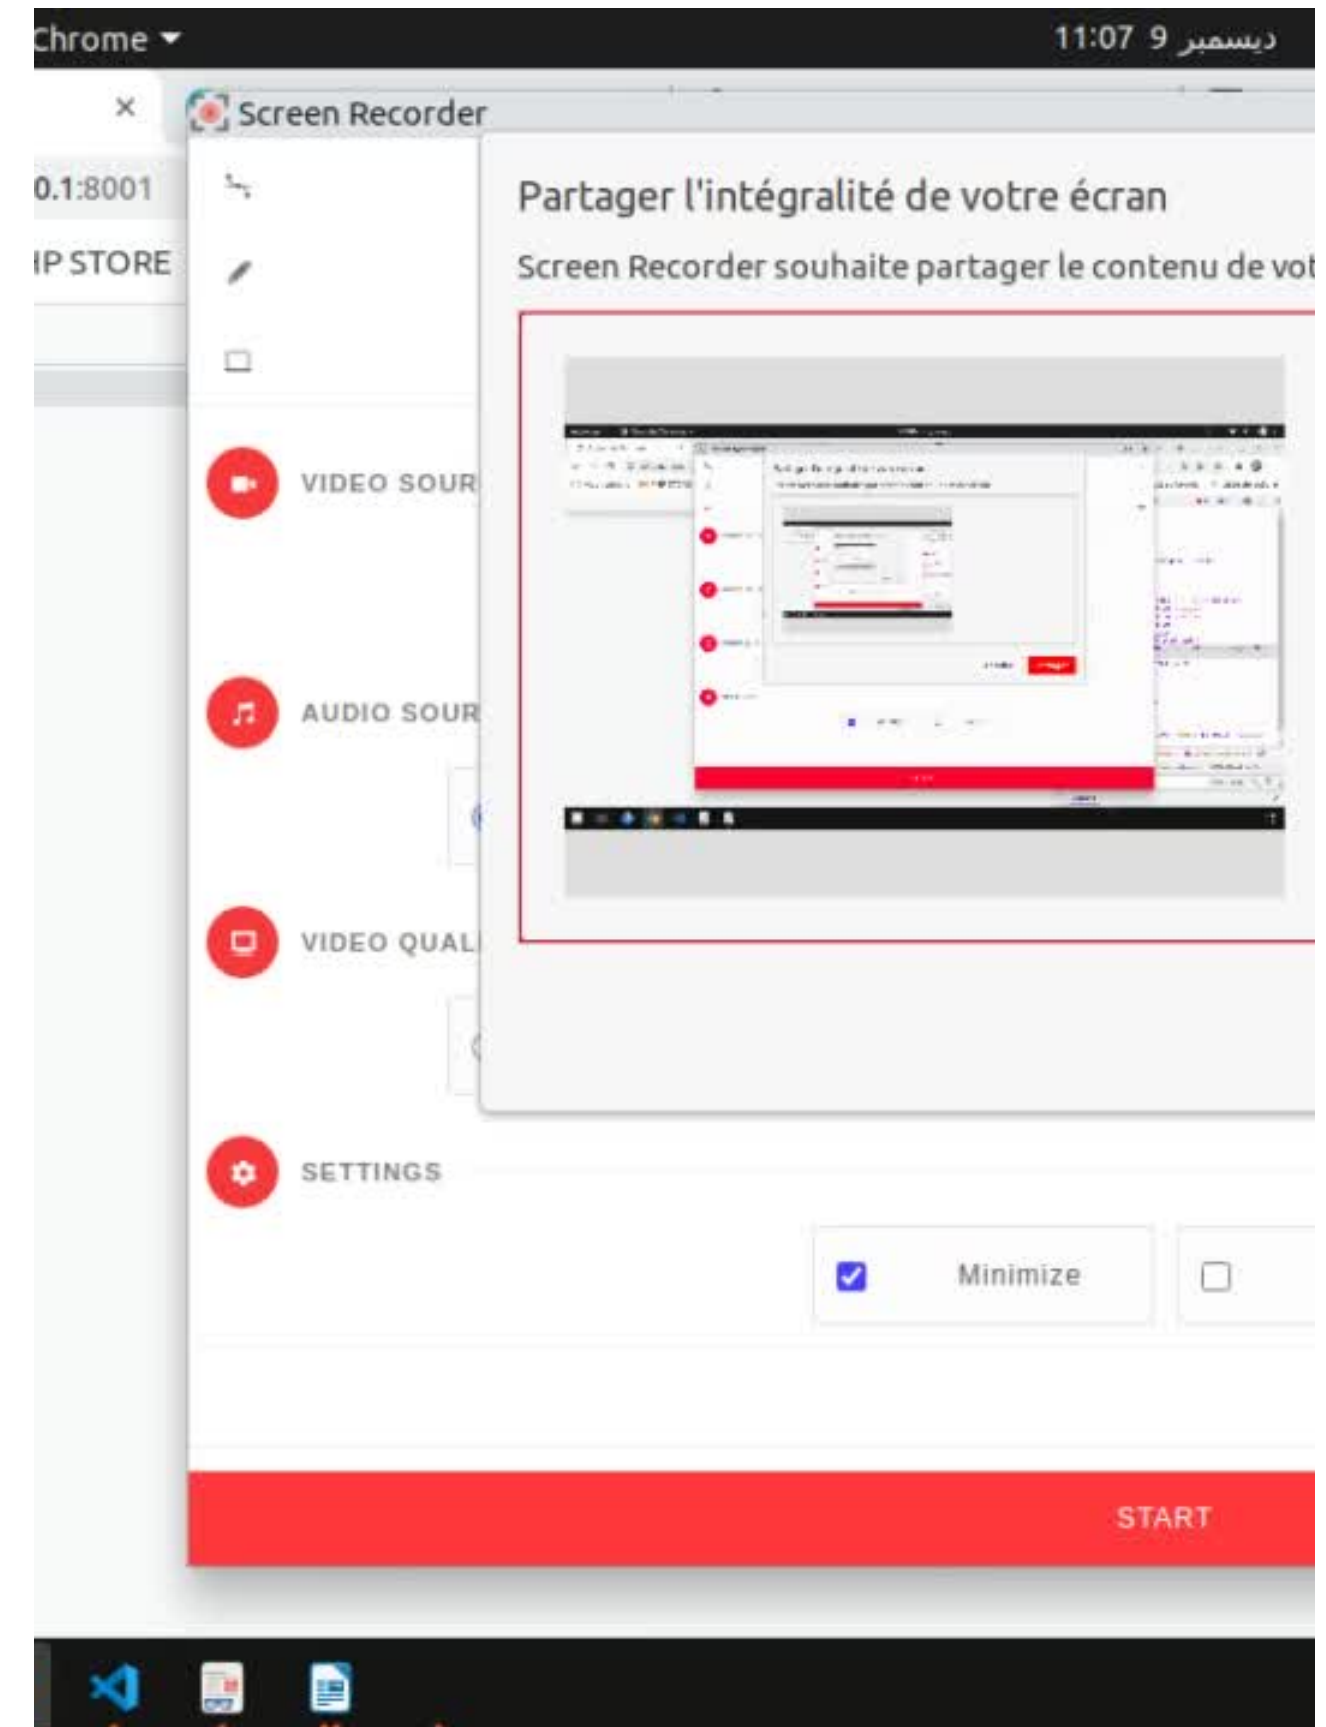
Chrome ▾
11:07 9 ديسمبر

×
Screen Recorder

0.1:8001
IP STORE

Partager l'intégralité de votre écran
Screen Recorder souhaite partager le contenu de vot

VIDEO SOUR
AUDIO SOUR
VIDEO QUALI
SETTINGS

Minimize

START